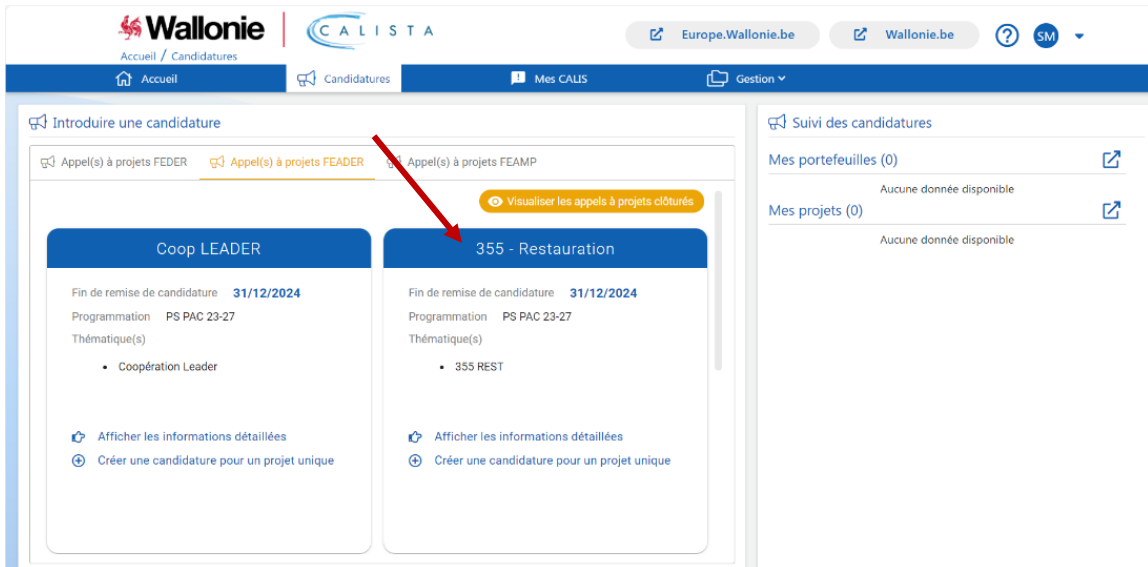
Wallonie
CALISTA
Accueil / Candidatures

Europe.Wallonie.be
Wallonie.be
?
SM

Accueil
Candidatures
Mes CALIS
Gestion

Introduire une candidature

Appel(s) à projets FEDER
Appel(s) à projets FEADER
Appel(s) à projets FEAMP

Visualiser les appels à projets clôturés

Coop LEADER

Fin de remise de candidature 31/12/2024
Programmation PS PAC 23-27
Thématique(s)

- Coopération Leader

Afficher les informations détaillées
Créer une candidature pour un projet unique

355 - Restauration

Fin de remise de candidature 31/12/2024
Programmation PS PAC 23-27
Thématique(s)

- 355 REST

Afficher les informations détaillées
Créer une candidature pour un projet unique

Suivi des candidatures

Mes portefeuilles (0)
Aucune donnée disponible
Mes projets (0)
Aucune donnée disponible